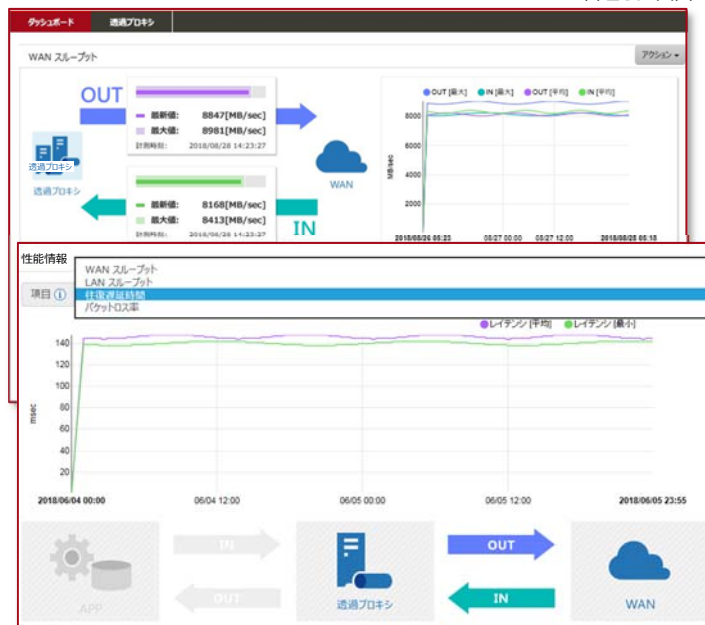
ダッシュボード
透過プロキシ

WAN スループット
アクション ▾

OUT
最新値: 8847[MB/sec]
最大値: 8981[MB/sec]
計測時刻: 2018/08/28 14:23:27

透過プロキシ
透過プロキシ

WAN

最新値: 8168[MB/sec]
最大値: 8413[MB/sec]
計測時刻: 2018/08/28 14:23:27

IN

OUT [最大] IN [最大] OUT [平均] IN [平均]
8000
6000
4000
2000
MB/sec
2018/08/26 05:23
08/27 00:00
08/27 12:00
2018/08/28 05:18

性能情報
WAN スループット
LAN スループット
往復遅延時間
パケットロス率
項目

レイテンシ [平均] レイテンシ [最小]
140
120
100
80
60
40
20
0
msec
2018/06/04 00:00
06/04 12:00
06/05 00:00
06/05 12:00
2018/06/05 23:55

APP
IN
OUT
透過プロキシ
OUT
IN
WAN